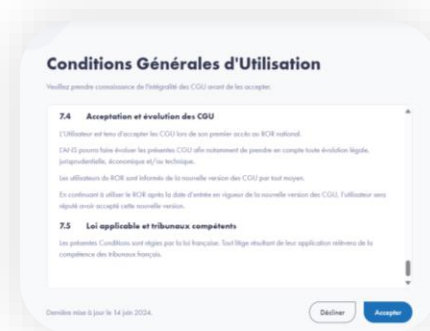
Conditions Générales d'Utilisation

Veuillez prendre connaissance de l'intégralité des CGU avant de les accepter.

7.4 Acceptation et évolution des CGU

L'Utilisateur est tenu d'accepter les CGU lors de son premier accès au ROR national.

L'ANS pourra faire évoluer les présentes CGU afin notamment de prendre en compte toute évolution légale, jurisprudentielle, économique et/ou technique.

Les utilisateurs du ROR sont informés de la nouvelle version des CGU par tout moyen.

En continuant à utiliser le ROR après la date d'entrée en vigueur de la nouvelle version des CGU, l'utilisateur sera réputé avoir accepté cette nouvelle version.

7.5 Loi applicable et tribunaux compétents

Les présentes Conditions sont régies par la loi française. Tout litige résultant de leur application relèvera de la compétence des tribunaux français.

Dernière mise à jour le 14 juin 2024.

Décliner

Accepter